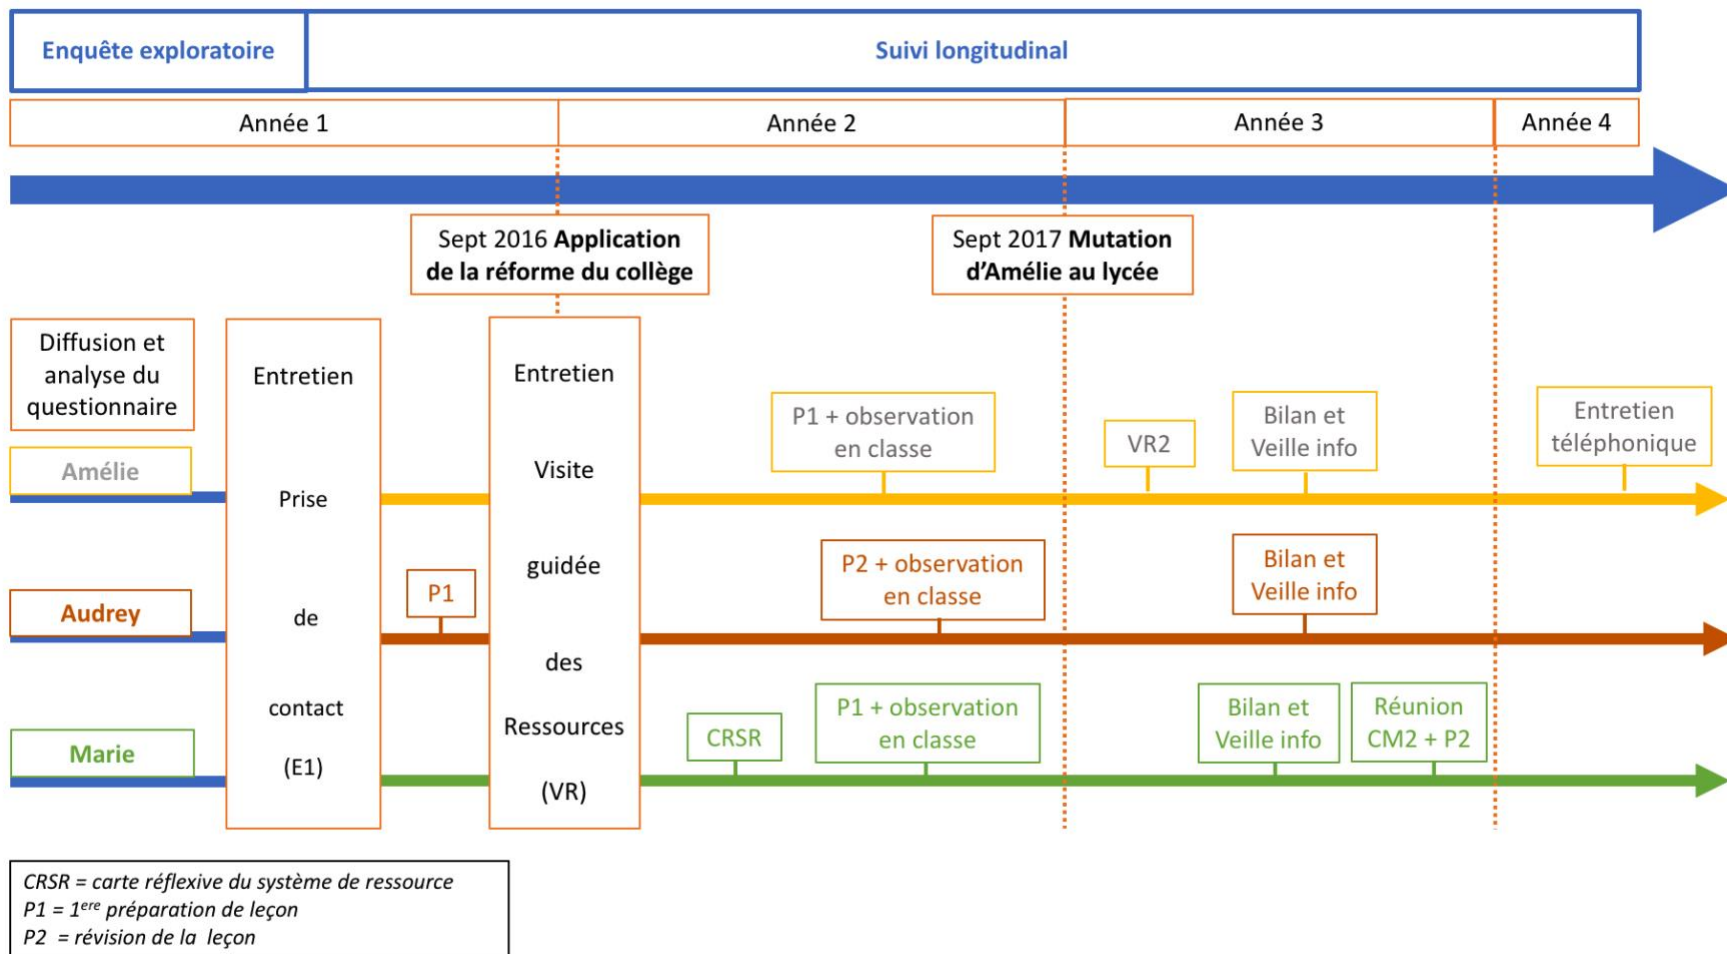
Enquête exploratoire

Suivi longitudinal

Année 1

Année 2

Année 3

Année 4

Sept 2016 **Application de la réforme du collège**

Sept 2017 **Mutation d'Amélie au lycée**

Diffusion et analyse du questionnaire

Entretien Prise de contact (E1)

Entretien Visite guidée des Ressources (VR)

Amélie

P1 + observation en classe

VR2

Bilan et Veille info

Entretien téléphonique

Audrey

P1

P2 + observation en classe

Bilan et Veille info

Marie

CRSR

P1 + observation en classe

Bilan et Veille info

Réunion CM2 + P2

CRSR = carte réflexive du système de ressource
P1 = $1^{ere}$ préparation de leçon
P2 = révision de la leçon